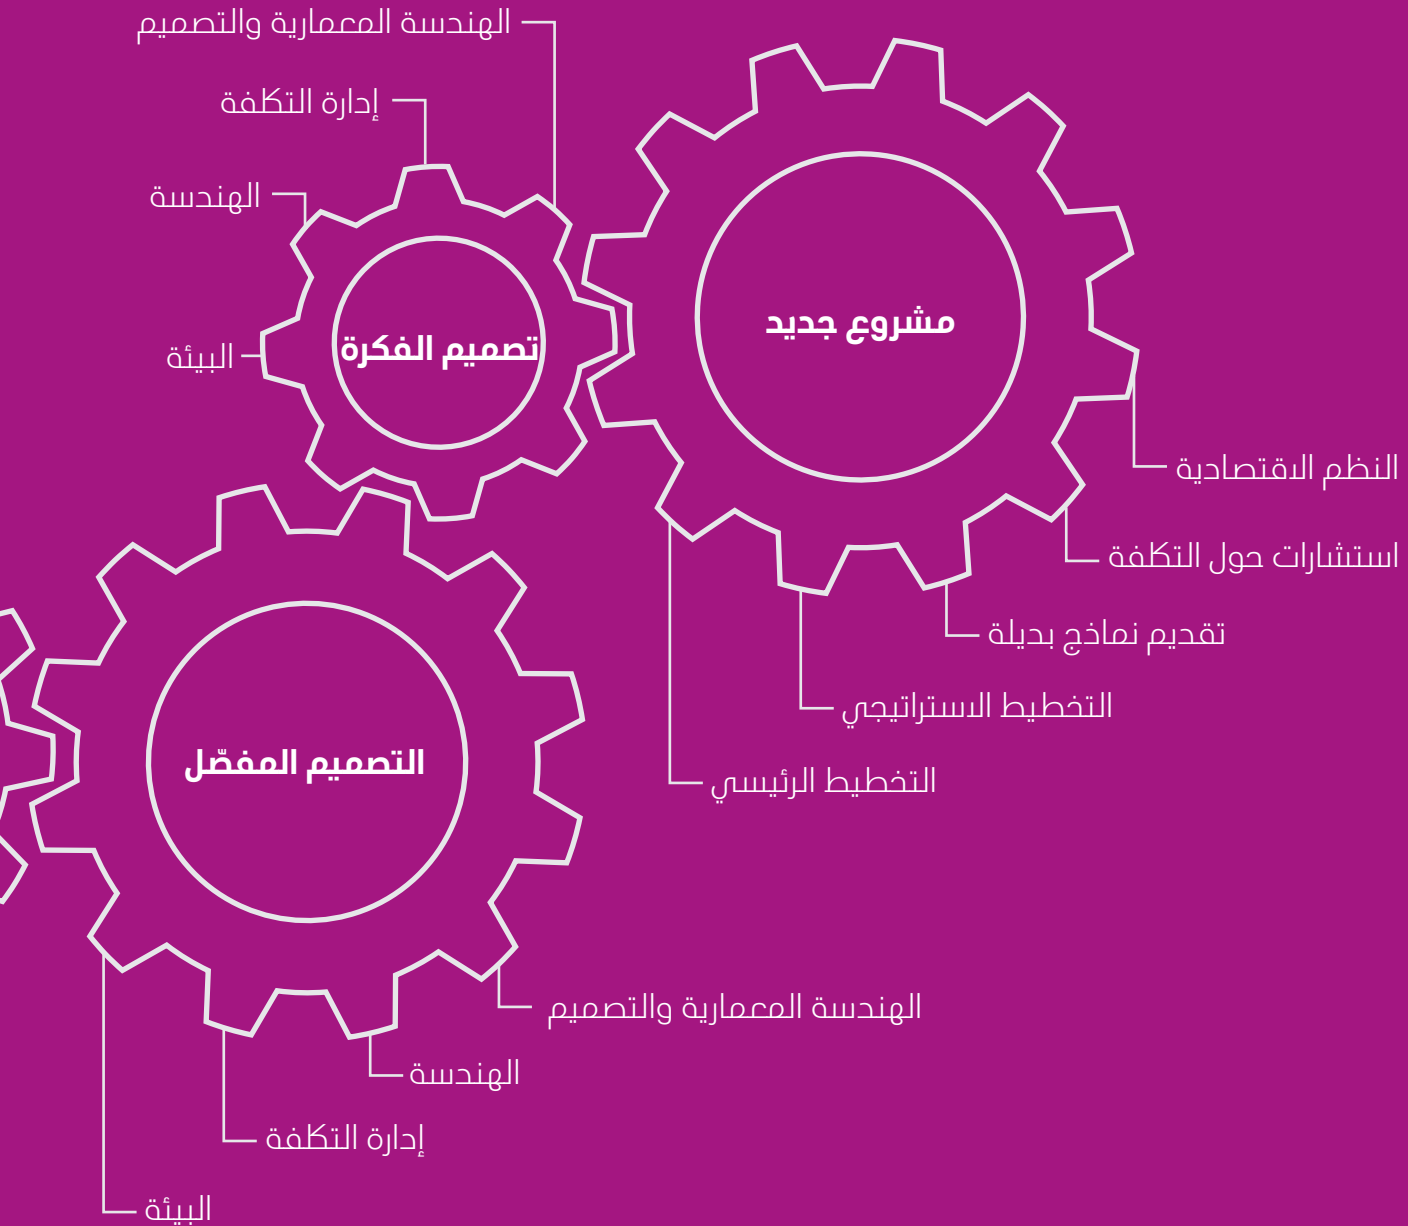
الهندسة المعمارية والتصميم
إدارة التكلفة
الهندسة
البيئة
تصميم الفكرة
مشروع جديد
النظم الاقتصادية
استشارات حول التكلفة
تقديم نماذج بديلة
التخطيط الاستراتيجي
التخطيط الرئيسي
التصميم المفصّل
الهندسة المعمارية والتصميم
الهندسة
إدارة التكلفة
البيئة